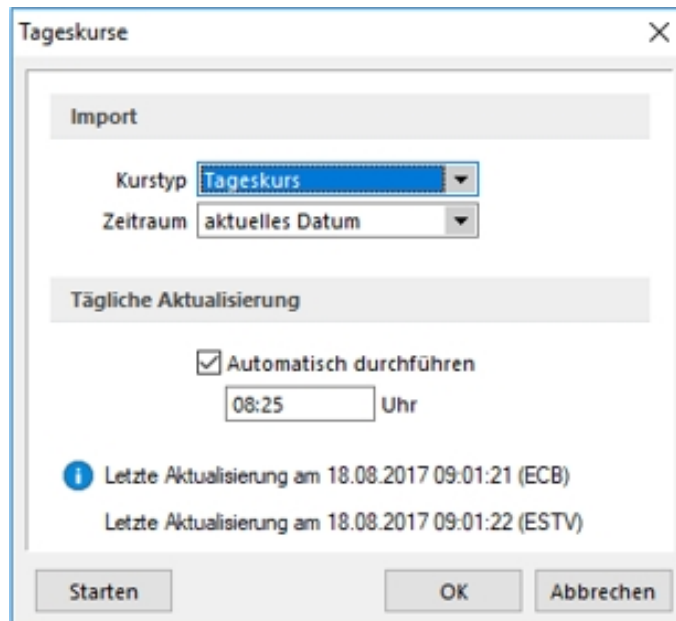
Tageskurse

Import

Kurstyp Tageskurs

Zeitraum aktuelles Datum

Tägliche Aktualisierung

Automatisch durchführen

08:25 Uhr

Letzte Aktualisierung am 18.08.2017 09:01:21 (ECB)

Letzte Aktualisierung am 18.08.2017 09:01:22 (ESTV)

Starten

OK

Abbrechen